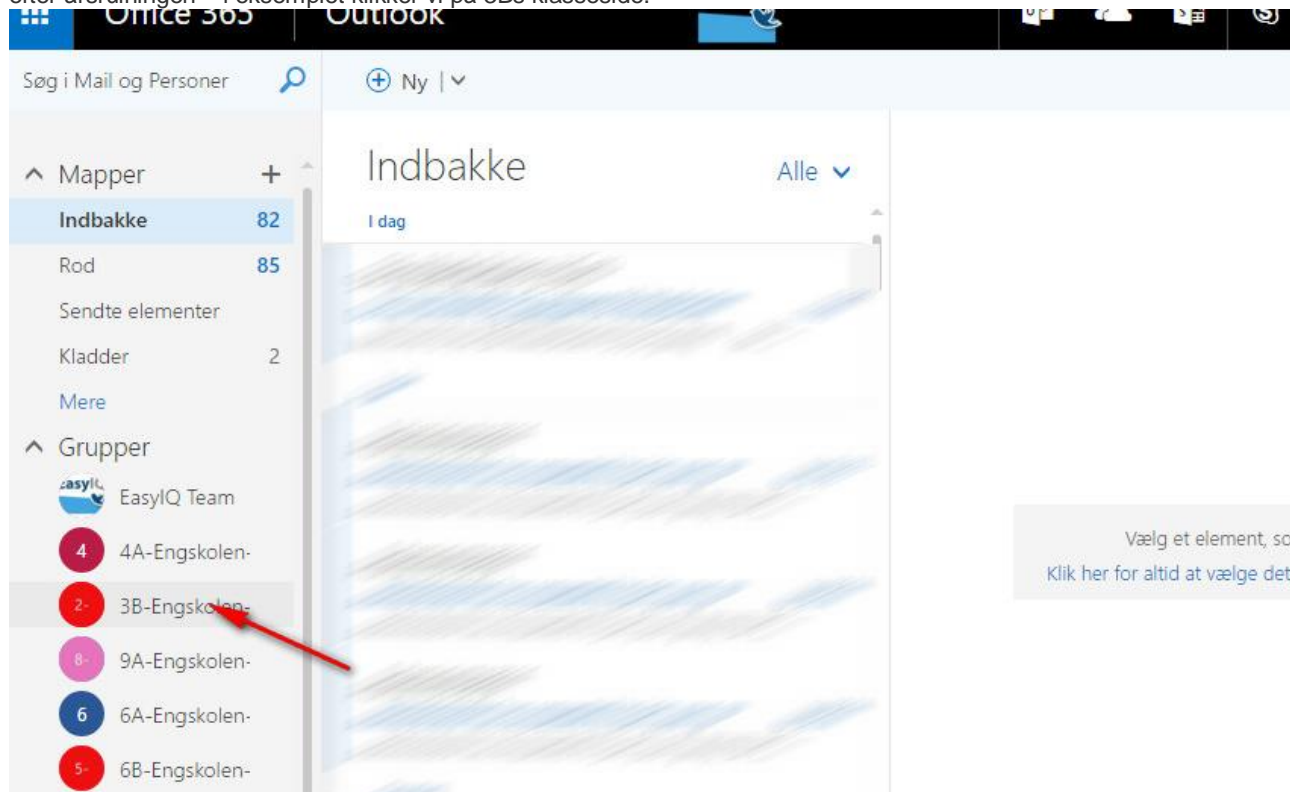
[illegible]

Office 365 Outlook

Søg i Mail og Personer

Ny

Mapper +

Indbakke 82

Rod 85

Sendte elementer

Kladder 2

Mere

Grupper

EasyIQ Team

4 4A-Engskolen-

2- 3B-Engskolen-

8- 9A-Engskolen-

6 6A-Engskolen-

5- 6B-Engskolen-

Indbakke

Alle

I dag

Vælg et element, so

Klik her for altid at vælge det